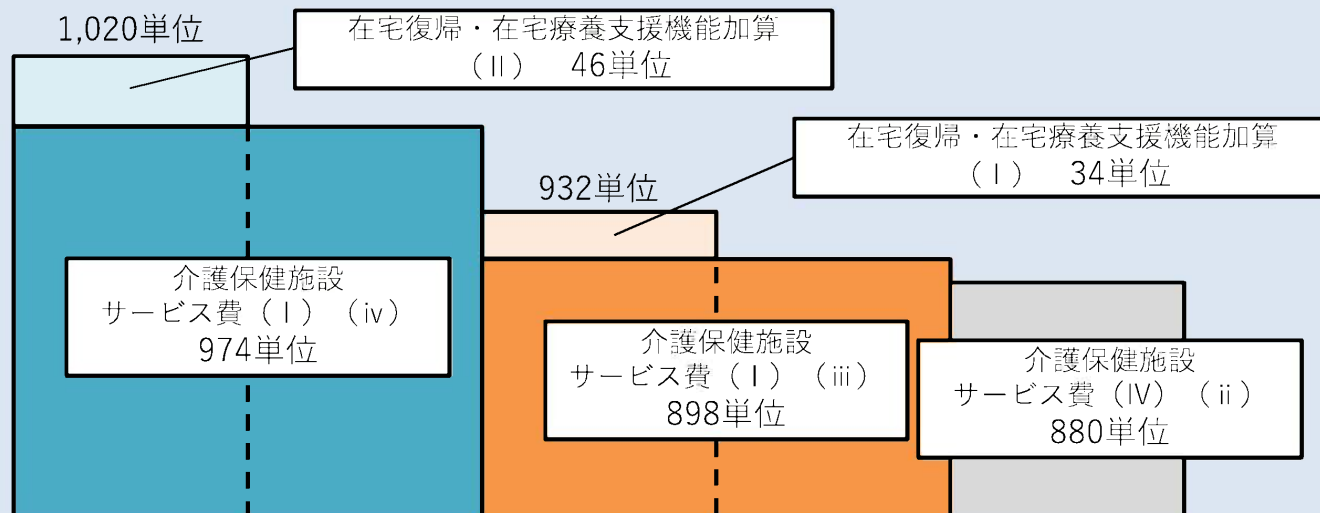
1,020単位

在宅復帰・在宅療養支援機能加算（II）　46単位

在宅復帰・在宅療養支援機能加算（I）　34単位

932単位

介護保健施設サービス費（I）（iv）974単位

介護保健施設サービス費（I）（iii）898単位

介護保健施設サービス費（IV）（ii）880単位